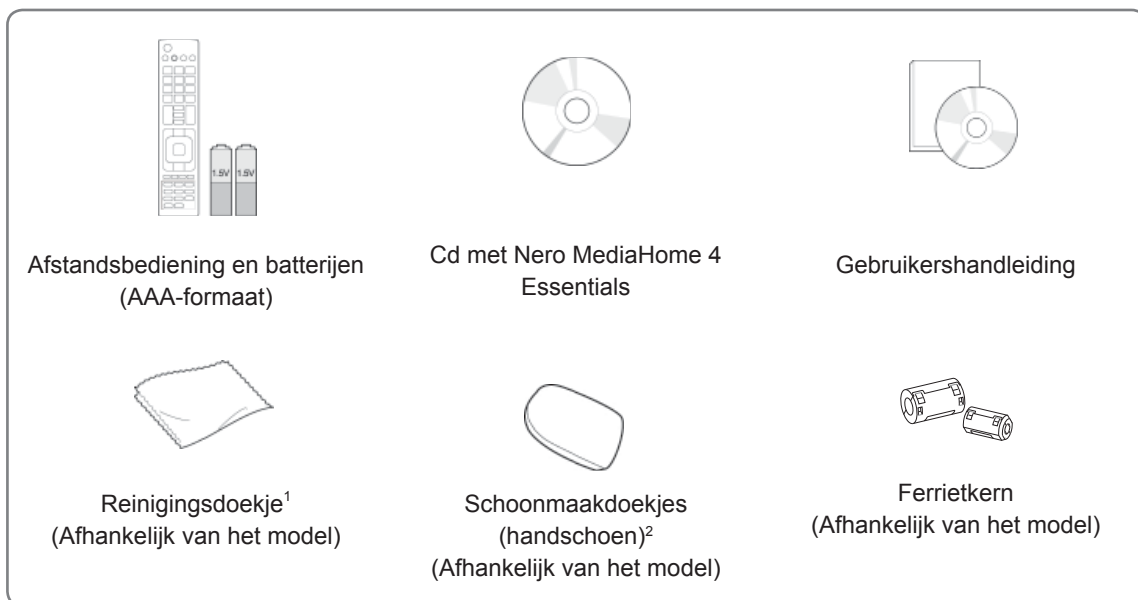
1.5V 1.5V

Afstandsbediening en batterijen (AAA-formaat)

Cd met Nero MediaHome 4 Essentials

Gebruikershandleiding

Reinigingsdoekje$^1$ (Afhankelijk van het model)

Schoonmaakdoekjes (handschoen)$^2$ (Afhankelijk van het model)

Ferrietkern (Afhankelijk van het model)